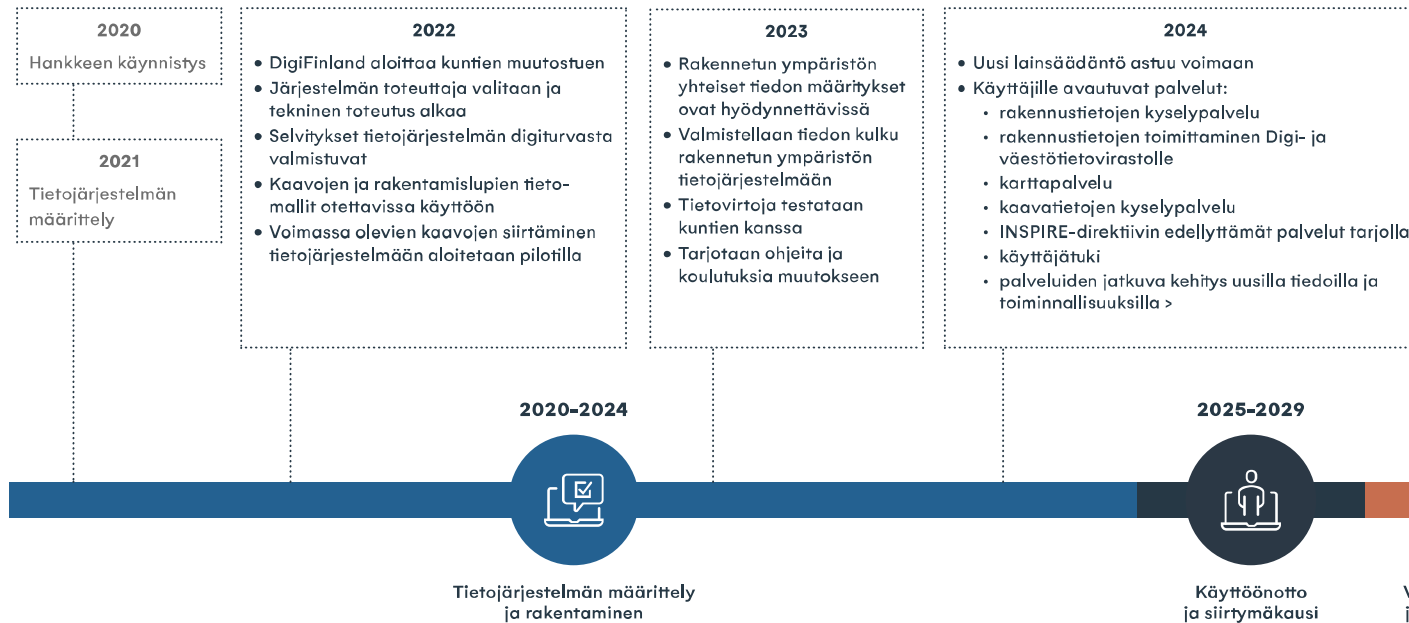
2020

Hankkeen käynnistys

2021

Tietojärjestelmän määrittely

2022

• DigiFinland aloittaa kuntien muutostuen
• Järjestelmän toteuttaja valitaan ja tekninen toteutus alkaa
• Selvitykset tietojärjestelmän digiturvasta valmistuvat
• Kaavojen ja rakentamislupien tietomallit otettavissa käyttöön
• Voimassa olevien kaavojen siirtäminen tietojärjestelmään aloitetaan pilotilla

2023

• Rakennetun ympäristön yhteiset tiedon määritykset ovat hyödynnettävissä
• Valmistellaan tiedon kulku rakennetun ympäristön tietojärjestelmään
• Tietovirtoja testataan kuntien kanssa
• Tarjotaan ohjeita ja koulutuksia muutokseen

2024

• Uusi lainsäädäntö astuu voimaan
• Käyttäjille avautuvat palvelut:
• rakennustietojen kyselypalvelu
• rakennustietojen toimittaminen Digi- ja väestötietovirastolle
• karttapalvelu
• kaavatietojen kyselypalvelu
• INSPIRE-direktiivin edellyttämät palvelut tarjolla
• käyttäjätuki
• palveluiden jatkuva kehitys uusilla tiedoilla ja toiminnallisuuksilla >

2020–2024

Tietojärjestelmän määrittely ja rakentaminen

2025–2029

Käyttöönotto ja siirtymäkausi

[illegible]